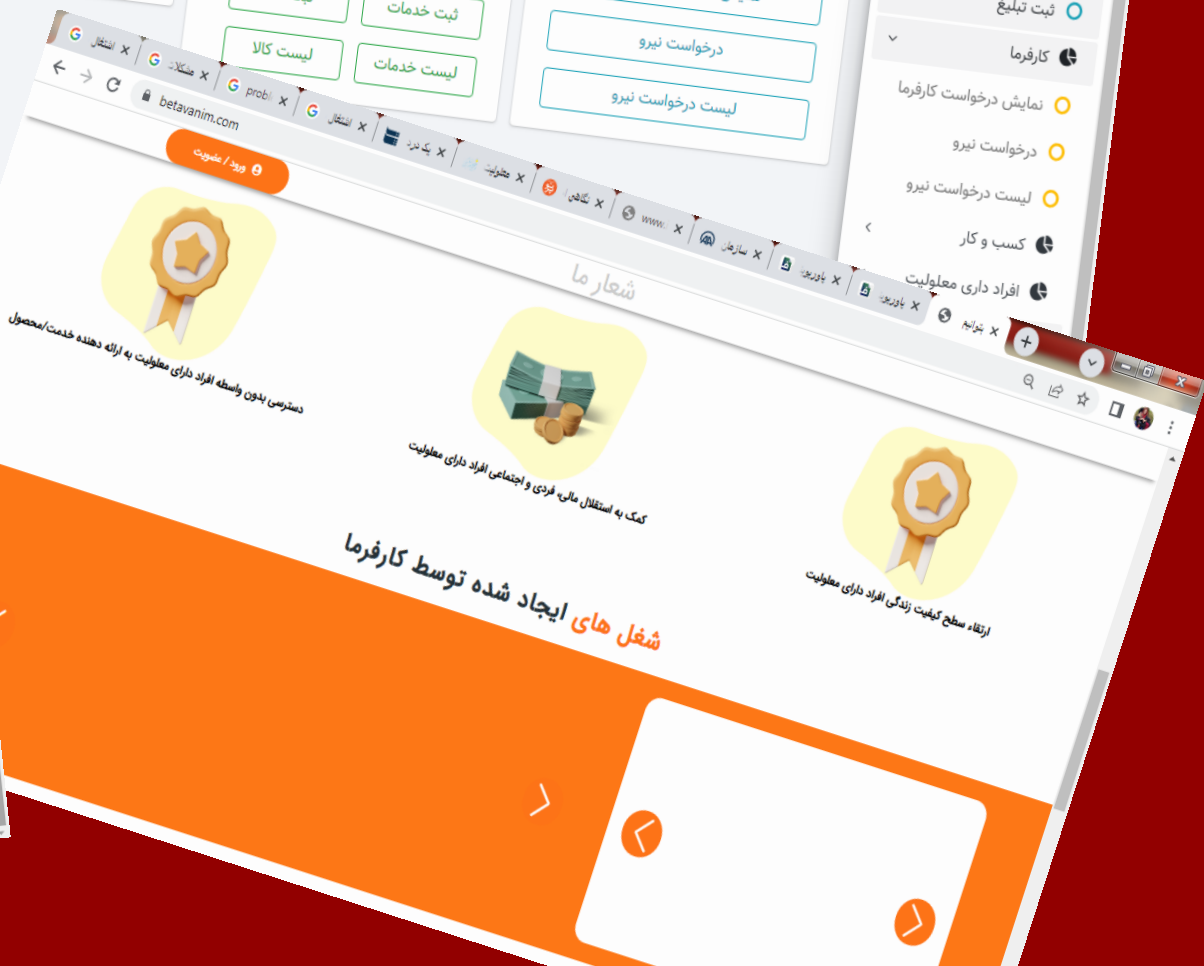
ثبت خدمات
لیست کالا
لیست خدمات
درخواست نیرو
لیست درخواست نیرو
ثبت تبلیغ
کارفرما
نمایش درخواست کارفرما
درخواست نیرو
لیست درخواست نیرو
کسب و کار
افراد داری معلولیت

اشتغال
مشکلا
probl
اشتغال
یک نرم
معلولیت
نگاهی
www.
سازمان
باورپذیر
باورپذیر
بتوانیم

betavanim.com

ورود / عضویت

شعار ما

دسترسی بدون واسطه افراد دارای معلولیت به ارائه دهنده خدمت/محصول
کمک به استقلال مالی، فردی و اجتماعی افراد دارای معلولیت
ارتقاء سطح کیفیت زندگی افراد دارای معلولیت

شغل های ایجاد شده توسط کارفرما